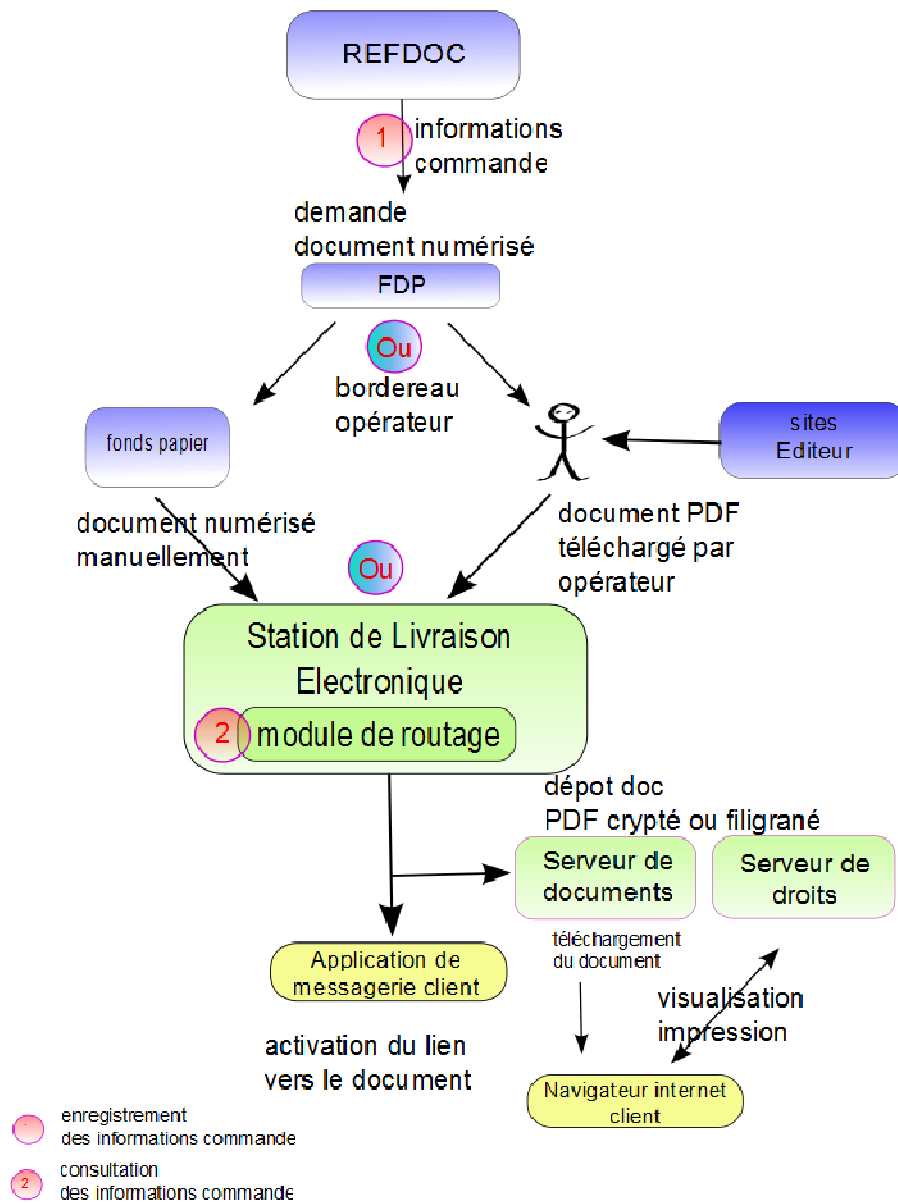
REFDOC

1 informations commande

demande document numérisé

FDP

Ou

bordereau opérateur

fonds papier

sites Editeur

document numérisé manuellement

Ou

document PDF téléchargé par opérateur

Station de Livraison Electronique

2 module de routage

dépot doc PDF crypté ou filigrané

Serveur de documents

Serveur de droits

Application de messagerie client

téléchargement du document

visualisation impression

activation du lien vers le document

Navigateur internet client

1 enregistrement des informations commande

2 consultation des informations commande